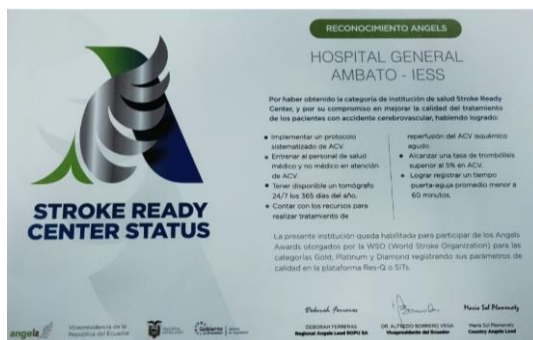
RECONOCIMIENTO ANGELS

HOSPITAL GENERAL AMBATO - IESS

Por haber obtenido la categoría de institución de salud Stroke Ready Center, y por su compromiso en mejorar la calidad del tratamiento de los pacientes con accidente cerebrovascular, habiendo logrado:

• Implementar un protocolo sistematizado de ACV.
• Entrenar al personal de salud médico y no médico en atención de ACV.
• Tener disponible un tomógrafo 24/7 los 365 días del año.
• Contar con los recursos para realizar tratamiento de reperfusión del ACV isquémico agudo.
• Alcanzar una tasa de trombólisis superior al 5% en ACV.
• Lograr registrar un tiempo puerta-aguja promedio menor a 60 minutos.

STROKE READY CENTER STATUS

La presente institución queda habilitada para participar de los Angels Awards otorgados por la WSO (World Stroke Organization) para las categorías Gold, Platinum y Diamond registrando sus parámetros de calidad en la plataforma Res-Q o SITs.

angels

Vicepresidencia de la República del Ecuador

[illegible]

Gobierno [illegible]

Deborah Ferreras
DEBORAH FERRERAS
Regional Angels Lead ROPU SA

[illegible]
DR. ALFREDO BORRERO VEGA
Vicepresidente del Ecuador

María Sol Planovetz
María Sol Planovetz
Country Angels Lead